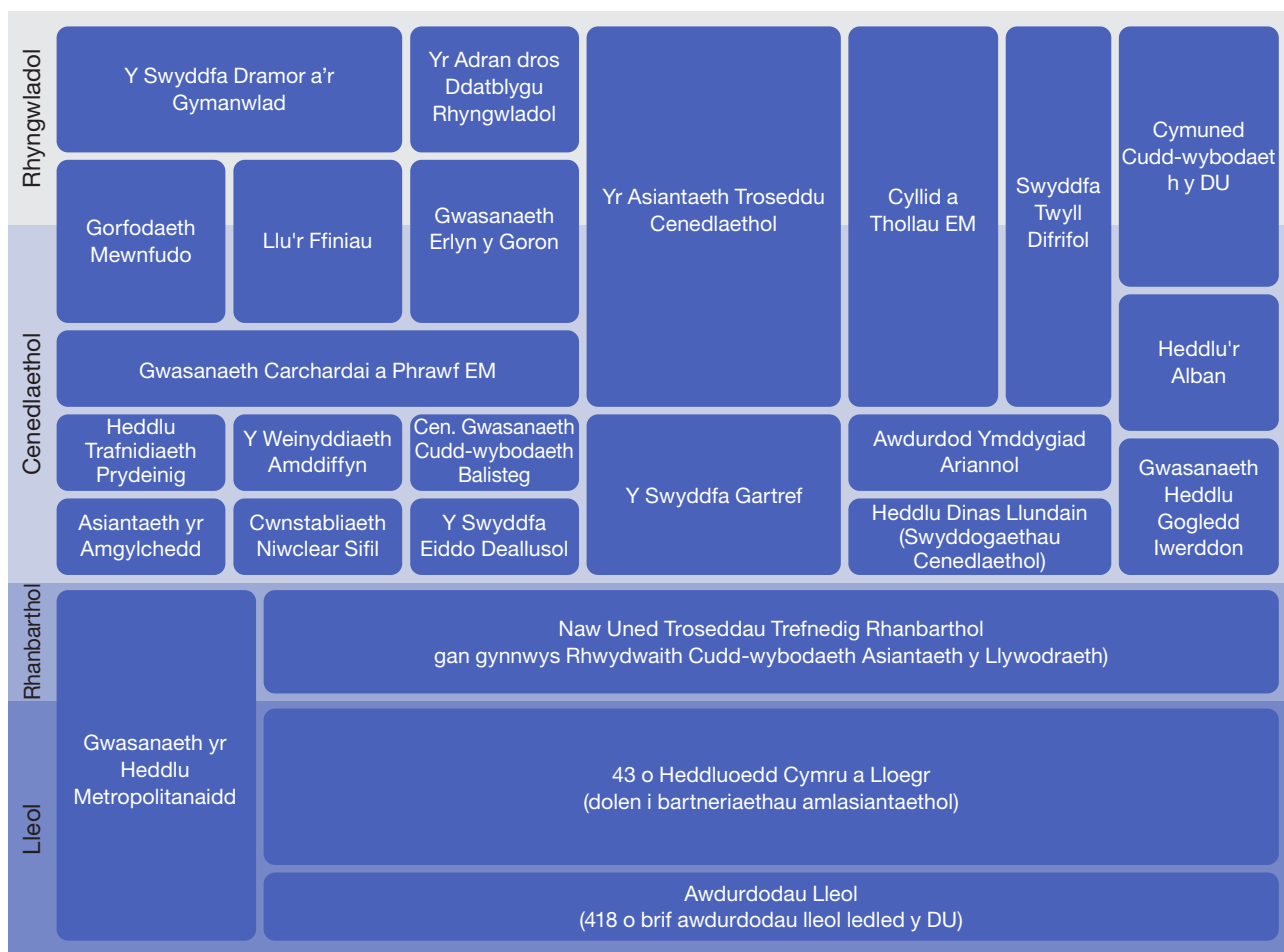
Rhyngwladol

Y Swyddfa Dramor a'r Gymanwlad

Yr Adran dros Ddatblygu Rhyngwladol

Yr Asiantaeth Troseddu Cenedlaethol

Cyllid a Thollau EM

Swyddfa Twyll Difrifol

Cymuned Cudd-wybodaeth y DU

Cenedlaethol

Gorfodaeth Mewnfudo

Llu'r Ffiniau

Gwasanaeth Erlyn y Goron

Gwasanaeth Carchardai a Phrawf EM

Heddlu'r Alban

Heddlu Trafnidiaeth Prydeinig

Y Weinyddiaeth Amddiffyn

Cen. Gwasanaeth Cudd-wybodaeth Balisteg

Y Swyddfa Gartref

Awdurdod Ymddygiad Ariannol

Gwasanaeth Heddlu Gogledd Iwerddon

Asiantaeth yr Amgylchedd

Cwnstabliaeth Niwclear Sifil

Y Swyddfa Eiddo Deallusol

Heddlu Dinas Llundain (Swyddogaethau Cenedlaethol)

Rhanbarthol

Naw Uned Troseddau Trefnedig Rhanbarthol gan gynnwys Rhwydwaith Cudd-wybodaeth Asiantaeth y Llywodraeth)

Lleol

Gwasanaeth yr Heddlu Metropolitanaidd

43 o Heddluoedd Cymru a Lloegr (dolen i bartneriaethau amlasiantaethol)

Awdurdodau Lleol (418 o brif awdurdodau lleol ledled y DU)